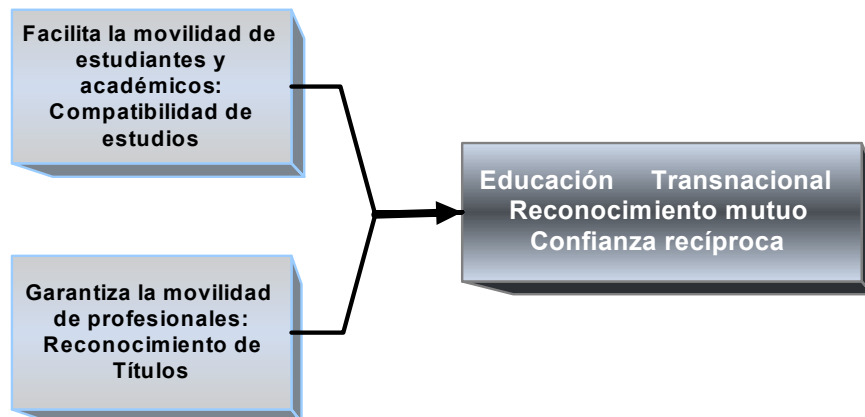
Facilita la movilidad de estudiantes y académicos: Compatibilidad de estudios

Garantiza la movilidad de profesionales: Reconocimiento de Títulos

Educación Transnacional
Reconocimiento mutuo
Confianza recíproca